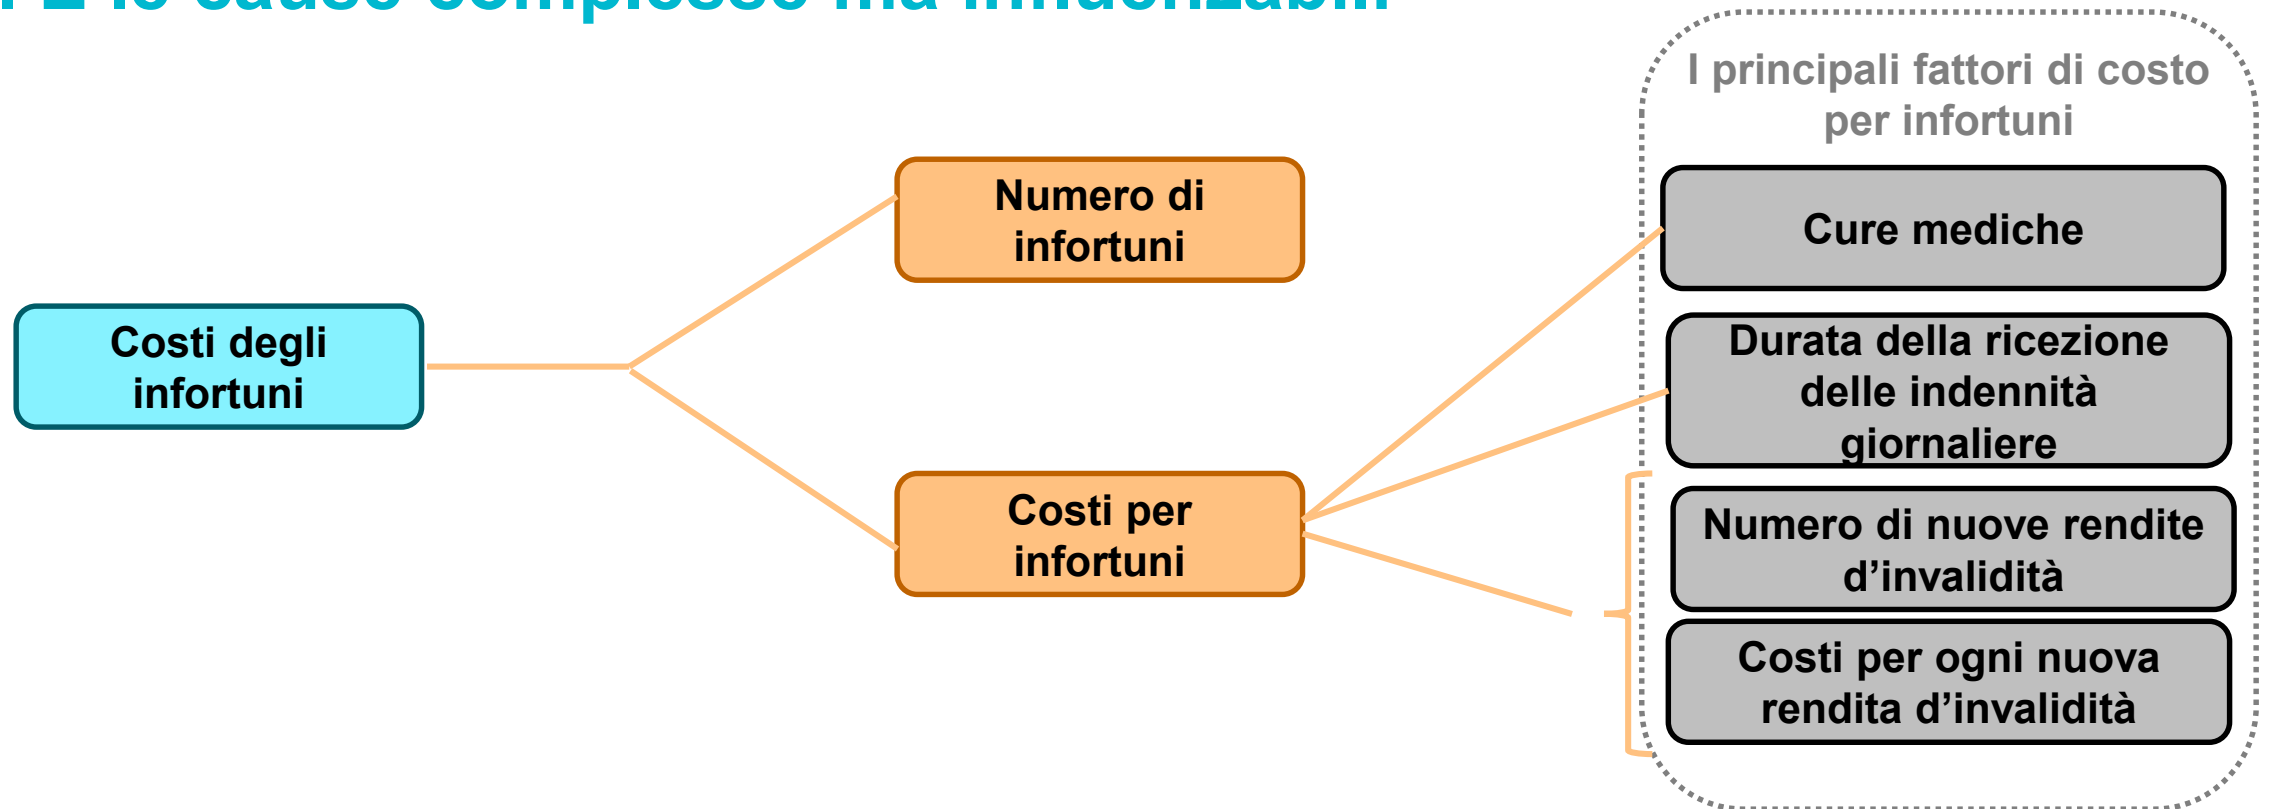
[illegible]

Costi degli infortuni

Numero di infortuni

Costi per infortuni

I principali fattori di costo per infortuni

Cure mediche

Durata della ricezione delle indennità giornaliere

Numero di nuove rendite d’invalidità

Costi per ogni nuova rendita d’invalidità